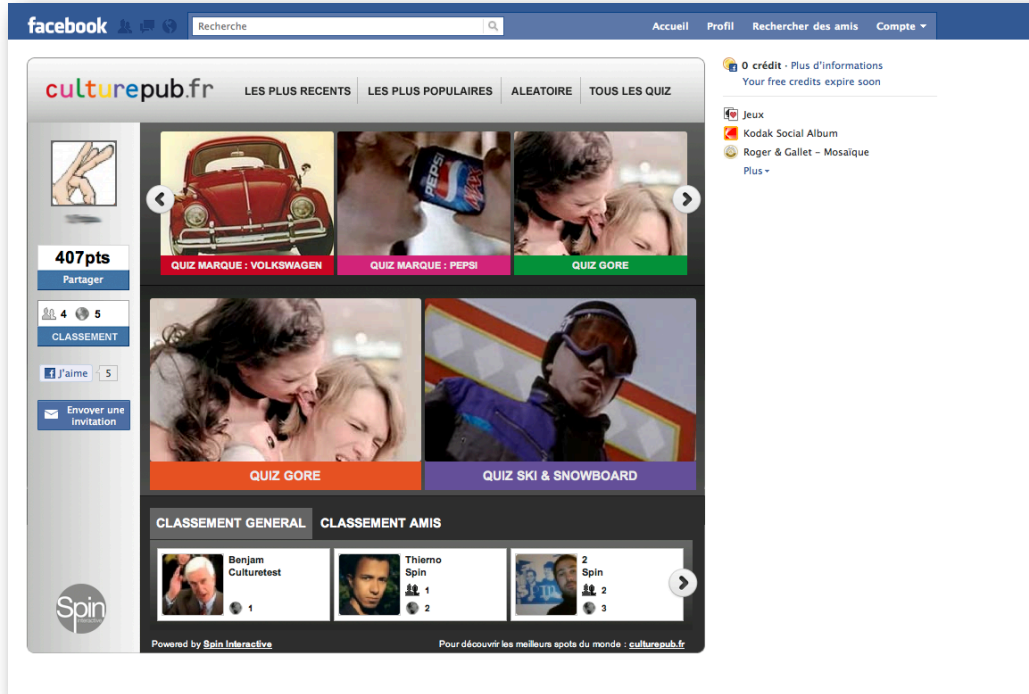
facebook

Recherche

Accueil Profil Rechercher des amis Compte

culturepub.fr

LES PLUS RECENTS LES PLUS POPULAIRES ALEATOIRE TOUS LES QUIZ

407pts

Partager

4 5

CLASSEMENT

J'aime 5

Envoyer une invitation

QUIZ MARQUE : VOLKSWAGEN

QUIZ MARQUE : PEPSI

QUIZ GORE

QUIZ GORE

QUIZ SKI & SNOWBOARD

CLASSEMENT GENERAL CLASSEMENT AMIS

Benjam Culturetest 1

Thierno Spin 1 2

2 Spin 2 3

Spin Interactive

Powered by Spin Interactive

Pour découvrir les meilleurs spots du monde : culturepub.fr

0 crédit · Plus d'informations
Your free credits expire soon

Jeux
Kodak Social Album
Roger & Gallet – Mosaïque
Plus